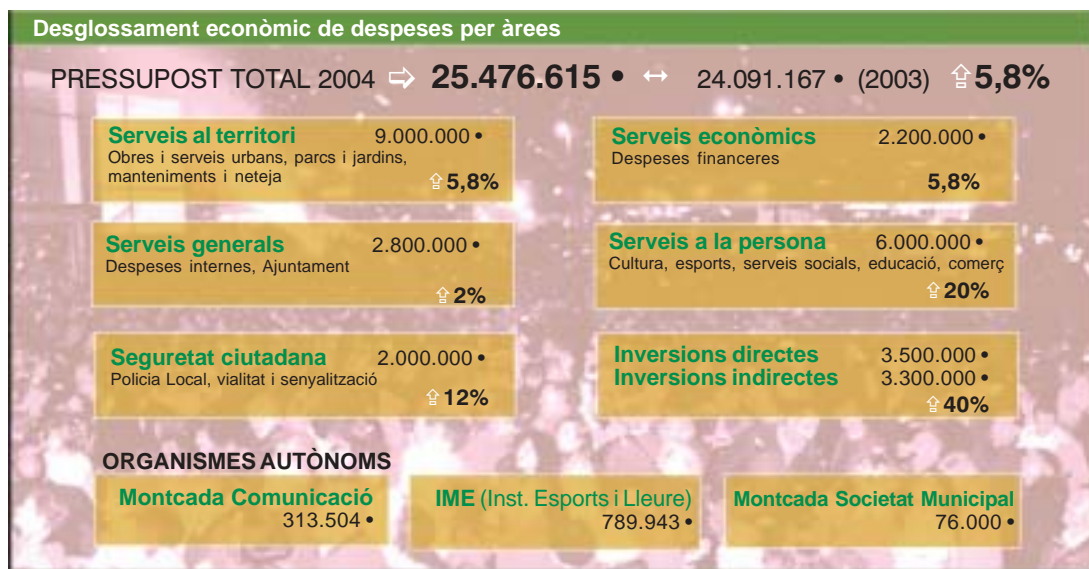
Desglossament econòmic de despeses per àrees

PRESSUPOST TOTAL 2004 ⇨ 25.476.615 • ↔ 24.091.167 • (2003) ⇧5,8%

Serveis al territori 9.000.000 •
Obres i serveis urbans, parcs i jardins, manteniments i neteja
⇧5,8%

Serveis econòmics 2.200.000 •
Despeses financeres
5,8%

Serveis generals 2.800.000 •
Despeses internes, Ajuntament
⇧2%

Serveis a la persona 6.000.000 •
Cultura, esports, serveis socials, educació, comerç
⇧20%

Seguretat ciutadana 2.000.000 •
Policia Local, vialitat i senyalització
⇧12%

Inversions directes 3.500.000 •
Inversions indirectes 3.300.000 •
⇧40%

ORGANISMES AUTÒNOMS

Montcada Comunicació
313.504 •

IME (Inst. Esports i Lleure)
789.943 •

Montcada Societat Municipal
76.000 •